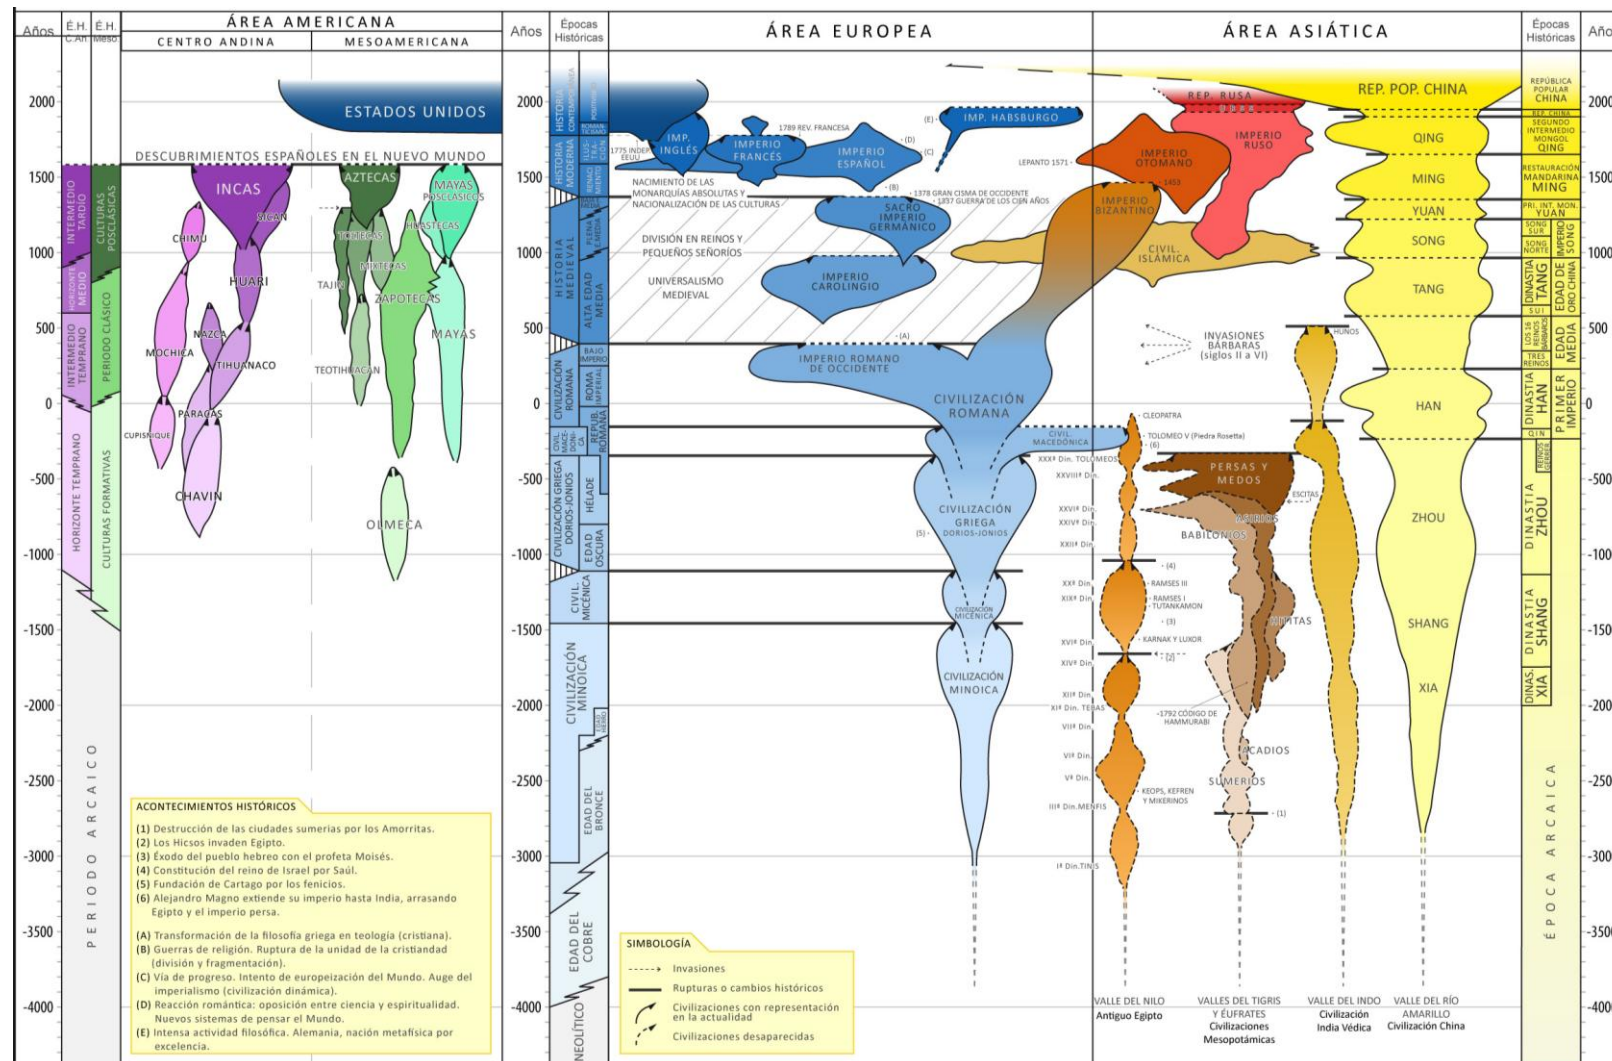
Años | É.H. C.An | É.H. Meso | ÁREA AMERICANA | CENTRO ANDINA | MESOAMERICANA

Años | Épocas Históricas | ÁREA EUROPEA | ÁREA ASIÁTICA | Épocas Históricas | Años

2000 1500 1000 500 0 -500 -1000 -1500 -2000 -2500 -3000 -3500 -4000

ESTADOS UNIDOS
DESCUBRIMIENTOS ESPAÑOLES EN EL NUEVO MUNDO
INCAS
SICAN
CHIMU
HUARI
NAZCA
MOCHICA
TIHUANACO
PARACAS
CUPISNIQUE
CHAVIN
AZTECAS
MAYAS POSCLÁSICOS
TOLTECAS
HUASTECAS
MIXTECAS
TAJIN
ZAPOTECAS
MAYAS
TEOTIHUACAN
OLMECA

INTERMEDIO TARDÍO
HORIZONTE MEDIO
INTERMEDIO TEMPRANO
HORIZONTE TEMPRANO
PERIODO ARCAICO
CULTURAS POSCLÁSICAS
PERIODO CLÁSICO
CULTURAS FORMATIVAS

ACONTECIMIENTOS HISTÓRICOS
(1) Destrucción de las ciudades sumerias por los Amorritas.
(2) Los Hicsos invaden Egipto.
(3) Éxodo del pueblo hebreo con el profeta Moisés.
(4) Constitución del reino de Israel por Saúl.
(5) Fundación de Cartago por los fenicios.
(6) Alejandro Magno extiende su imperio hasta India, arrasando Egipto y el imperio persa.
(A) Transformación de la filosofía griega en teología (cristiana).
(B) Guerras de religión. Ruptura de la unidad de la cristiandad (división y fragmentación).
(C) Vía de progreso. Intento de europeización del Mundo. Auge del imperialismo (civilización dinámica).
(D) Reacción romántica: oposición entre ciencia y espiritualidad. Nuevos sistemas de pensar el Mundo.
(E) Intensa actividad filosófica. Alemania, nación metafísica por excelencia.

HISTORIA CONTEMPORÁNEA
HISTORIA MODERNA
ROMAN-TICISMO
ILUS-TRA-CIÓN
RENACI-MIENTO
BAJA EDAD MEDIA
PLENA EDAD MEDIA
HISTORIA MEDIEVAL
ALTA EDAD MEDIA
BAJO IMPERIO
CIVILIZACIÓN ROMANA
ROMA IMPERIAL
REPUB. ROMANA
CIVIL. MACE-DÓNI-CA
CIVILIZACIÓN GRIEGA DORIOS-JONIOS
HÉLADE
EDAD OSCURA
CIVIL. MICÉNICA
CIVILIZACIÓN MINOICA
EDAD HIERRO
EDAD DEL BRONCE
EDAD DEL COBRE
NEOLÍTICO

IMP. INGLÉS
1775 INDEP. EEUU
IMPERIO FRANCÉS
1789 REV. FRANCESA
IMPERIO ESPAÑOL
(D)
(C)
(E)
IMP. HABSBURGO
NACIMIENTO DE LAS MONARQUÍAS ABSOLUTAS Y NACIONALIZACIÓN DE LAS CULTURAS
(B)
1378 GRAN CISMA DE OCCIDENTE
1337 GUERRA DE LOS CIEN AÑOS
SACRO IMPERIO GERMÁNICO
DIVISIÓN EN REINOS Y PEQUEÑOS SEÑORÍOS
UNIVERSALISMO MEDIEVAL
IMPERIO CAROLINGIO
(A)
IMPERIO ROMANO DE OCCIDENTE
CIVILIZACIÓN ROMANA
CIVIL. MACEDÓNICA
CIVILIZACIÓN GRIEGA DORIOS-JONIOS
(5)
CIVILIZACIÓN MICÉNICA
CIVILIZACIÓN MINOICA

SIMBOLOGÍA
Invasiones
Rupturas o cambios históricos
Civilizaciones con representación en la actualidad
Civilizaciones desaparecidas

REP. RUSA
IMPERIO RUSO
LEPANTO 1571
IMPERIO OTOMANO
1453
IMPERIO BIZANTINO
CIVIL. ISLÁMICA
INVASIONES BÁRBARAS (siglos II a VI)
HUNOS
CLEOPATRA
TOLOMEO V (Piedra Rosetta)
(6)
XXXª Din. TOLOMEOS
XXVIIIª Din.
XXVIª Din.
XXIVª Din.
XXIIª Din.
(4)
XXª Din.
RAMSES III
XIXª Din.
RAMSES I
TUTANKAMON
(3)
KARNAK Y LUXOR
XVIª Din.
(2)
XIVª Din.
XIIª Din.
XIª Din. TEBAS
VIIª Din.
VIª Din.
Vª Din.
KEOPS, KEFREN Y MIKERINOS
IIIª Din. MENFIS
Iª Din. TINIS
PERSAS Y MEDOS
ESCITAS
ASIRIOS
BABILONIOS
HITITAS
1792 CÓDIGO DE HAMMURABI
ACADIOS
SUMERIOS
(1)
REP. POP. CHINA
QING
MING
YUAN
SONG
TANG
SUI
HAN
QIN
ZHOU
SHANG
XIA

VALLE DEL NILO Antiguo Egipto
VALLES DEL TIGRIS Y ÉUFRATES Civilizaciones Mesopotámicas
VALLE DEL INDO Civilización India Védica
VALLE DEL RÍO AMARILLO Civilización China

REPÚBLICA POPULAR CHINA
REP. CHINA
SEGUNDO INTERMEDIO MONGOL
QING
RESTAURACIÓN MANDARINA MING
PRI. INT. MON. YUAN
SONG SUR
SONG NORTE
IMPERIO SONG
DINASTIA TANG
EDAD DE ORO CHINA
SUI
LOS 16 REINOS BÁRBAROS
TRES REINOS
EDAD MEDIA
DINASTIA HAN
PRIMER IMPERIO
QIN
REINOS GUERREROS
DINASTIA ZHOU
DINASTIA SHANG
DINAS. XIA
ÉPOCA ARCAICA